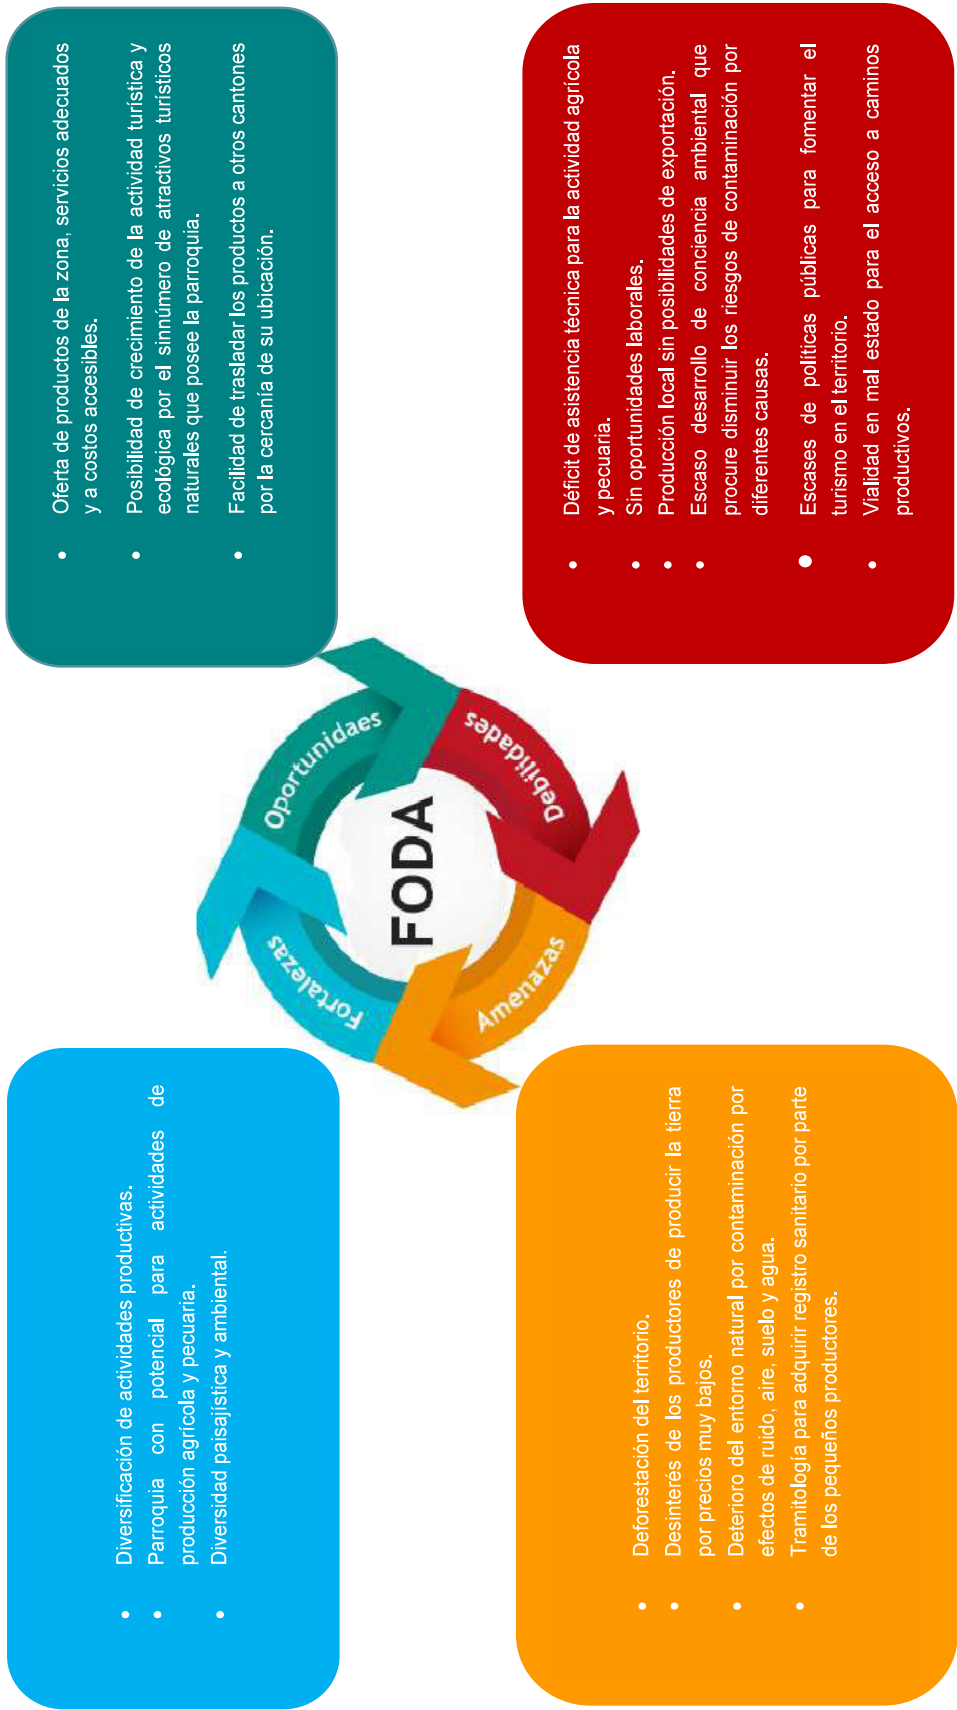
• Oferta de productos de la zona, servicios adecuados y a costos accesibles.
• Posibilidad de crecimiento de la actividad turística y ecológica por el sinnúmero de atractivos turísticos naturales que posee la parroquia.
• Facilidad de trasladar los productos a otros cantones por la cercanía de su ubicación.

• Déficit de asistencia técnica para la actividad agrícola y pecuaria.
• Sin oportunidades laborales.
• Producción local sin posibilidades de exportación.
• Escaso desarrollo de conciencia ambiental que procure disminuir los riesgos de contaminación por diferentes causas.
• Escases de políticas públicas para fomentar el turismo en el territorio.
• Vialidad en mal estado para el acceso a caminos productivos.

Oportunidaes
Debilidades
FODA
Fortalezas
Amenazas

• Diversificación de actividades productivas.
• Parroquia con potencial para actividades de producción agrícola y pecuaria.
• Diversidad paisajística y ambiental.

• Deforestación del territorio.
• Desinterés de los productores de producir la tierra por precios muy bajos.
• Deterioro del entorno natural por contaminación por efectos de ruido, aire, suelo y agua.
• Tramitología para adquirir registro sanitario por parte de los pequeños productores.